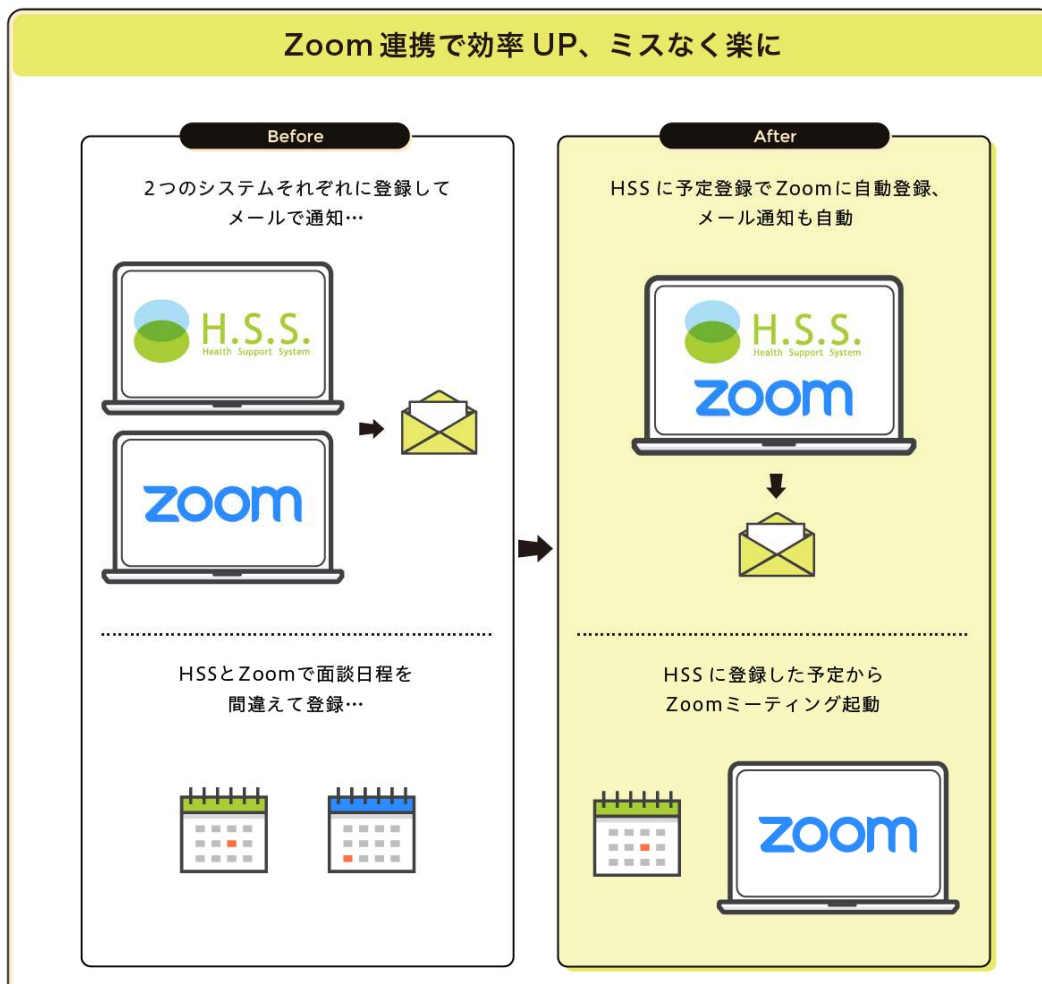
Zoom 連携で効率 UP、ミスなく楽に

Before

2つのシステムそれぞれに登録してメールで通知…

H.S.S.
Health Support System

zoom

HSSとZoomで面談日程を間違えて登録…

After

HSS に予定登録でZoomに自動登録、メール通知も自動

H.S.S.
Health Support System
zoom

HSS に登録した予定からZoomミーティング起動

zoom